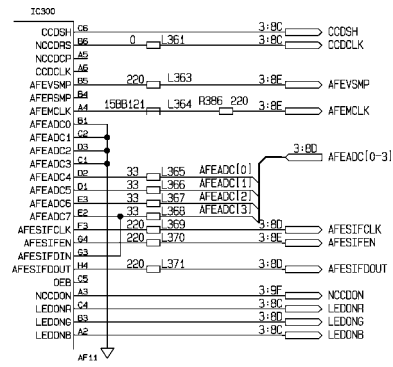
IC300

CCDSH C6
NCCDRS B6
NCCDCP A5
CCDCLK A6
AFEVSMP B5
AFERSMP B4
AFEMCLK A4
AFEADC0 B1
AFEADC1 C2
AFEADC2 B2
AFEADC3 C1
AFEADC4 D2
AFEADC5 D1
AFEADC6 E3
AFEADC7 E2
AFESIFCLK F3
AFESIFEN G4
AFESIFDIN G3
AFESIFDOUT H4
DEB C5
NCCDON C4
LEDONR B3
LEDONG C3
LEDONB A2

AF11

0 L361
220 L363
150B121 L364 R386 220
33 L365
33 L366
33 L367
33 L368
220 L369
220 L370
220 L371

AFEADC[0]
AFEADC[1]
AFEADC[2]
AFEADC[3]

3:8C CCDSH
3:8C CCDCLK
3:8E AFEVSMP
3:8E AFEMCLK
3:8D AFEADC[0-3]
3:8D AFESIFCLK
3:8E AFESIFEN
3:8D AFESIFDOUT
3:9F NCCDON
3:8C LEDONR
3:8C LEDONG
3:8C LEDONB